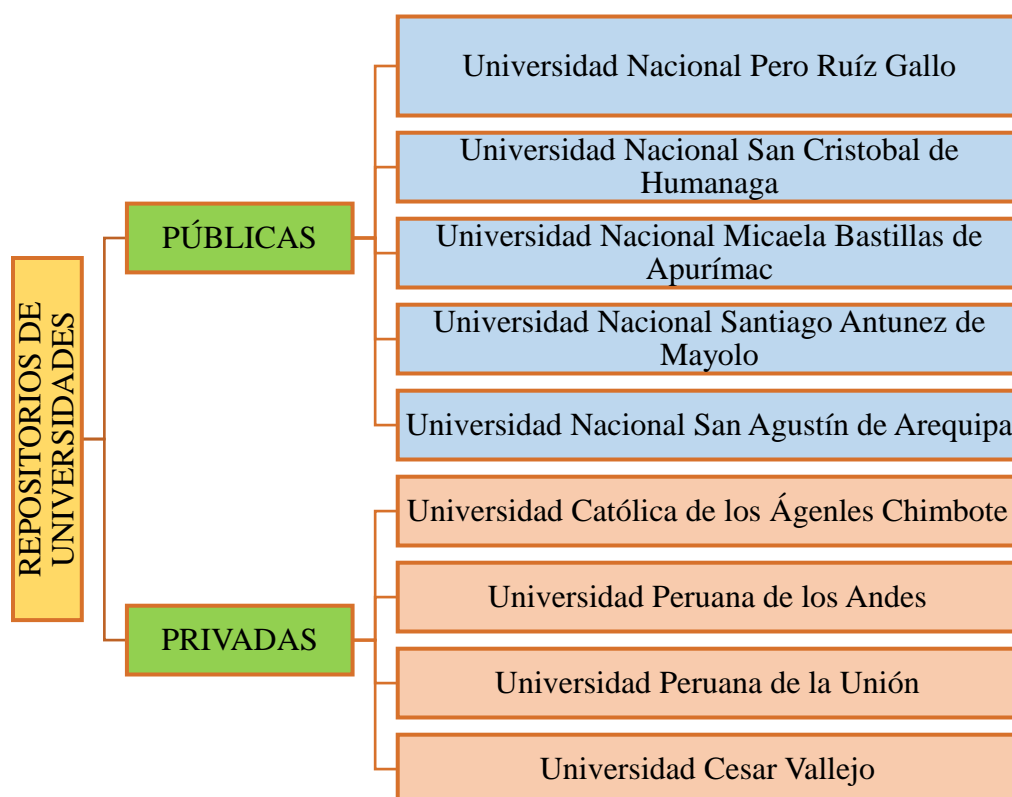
REPOSITORIOS DE UNIVERSIDADES

PÚBLICAS

Universidad Nacional Pero Ruíz Gallo

Universidad Nacional San Cristobal de Humanaga

Universidad Nacional Micaela Bastillas de Apurímac

Universidad Nacional Santiago Antunez de Mayolo

Universidad Nacional San Agustín de Arequipa

PRIVADAS

Universidad Católica de los Ágenles Chimbote

Universidad Peruana de los Andes

Universidad Peruana de la Unión

Universidad Cesar Vallejo